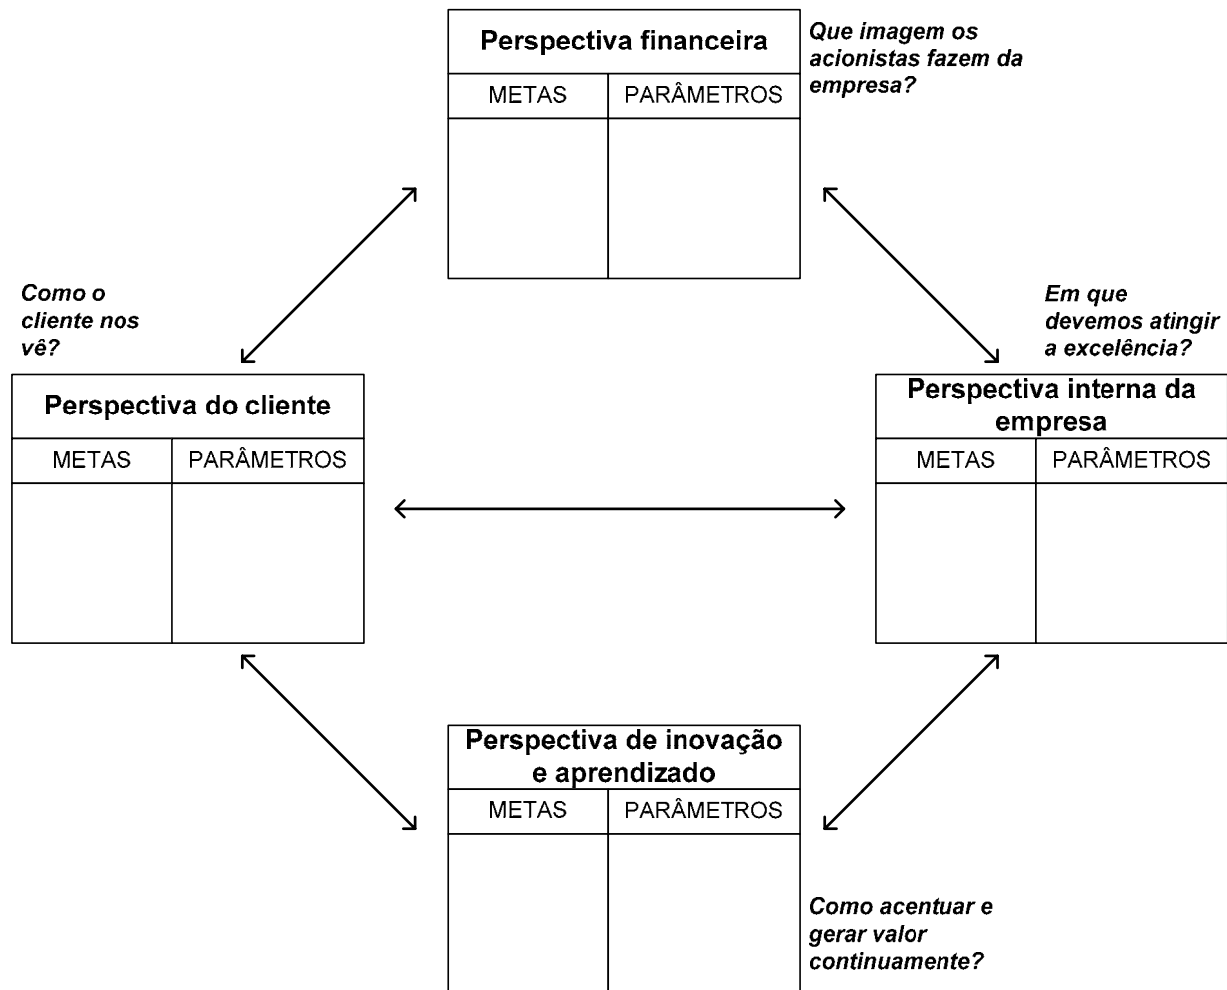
Perspectiva financeira

| METAS | PARÂMETROS |
|---|---|
| | |

Que imagem os acionistas fazem da empresa?

Como o cliente nos vê?

Em que devemos atingir a excelência?

Perspectiva do cliente

| METAS | PARÂMETROS |
|---|---|
| | |

Perspectiva interna da empresa

| METAS | PARÂMETROS |
|---|---|
| | |

Perspectiva de inovação e aprendizado

| METAS | PARÂMETROS |
|---|---|
| | |

Como acentuar e gerar valor continuamente?